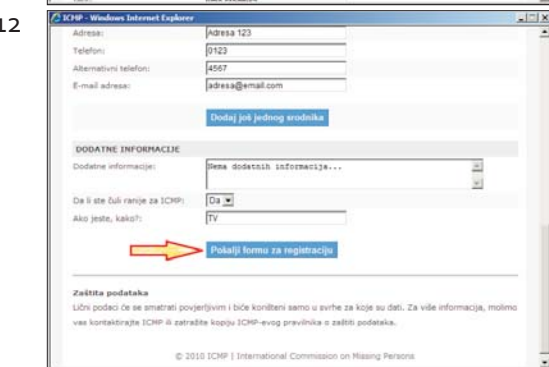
12

ICMP - Windows Internet Explorer

Adresa: Adresa 123

Telefon: 0123

Alternativni telefon: 4567

E-mail adresa: adresa@email.com

Dodaj još jednog srodnika

DODATNE INFORMACIJE

Dodatne informacije: Nema dodatnih informacija...

Da li ste čuli ranije za ICMP: Da

Ako jeste, kako?: TV

Pošalji formu za registraciju

Zaštita podataka

Lični podaci će se smatrati povjerljivim i biće korišteni samo u svrhe za koje su dati. Za više informacija, molimo vas kontaktirajte ICMP ili zatražite kopiju ICMP-evog pravilnika o zaštiti podataka.

© 2010 ICMP | International Commission on Missing Persons